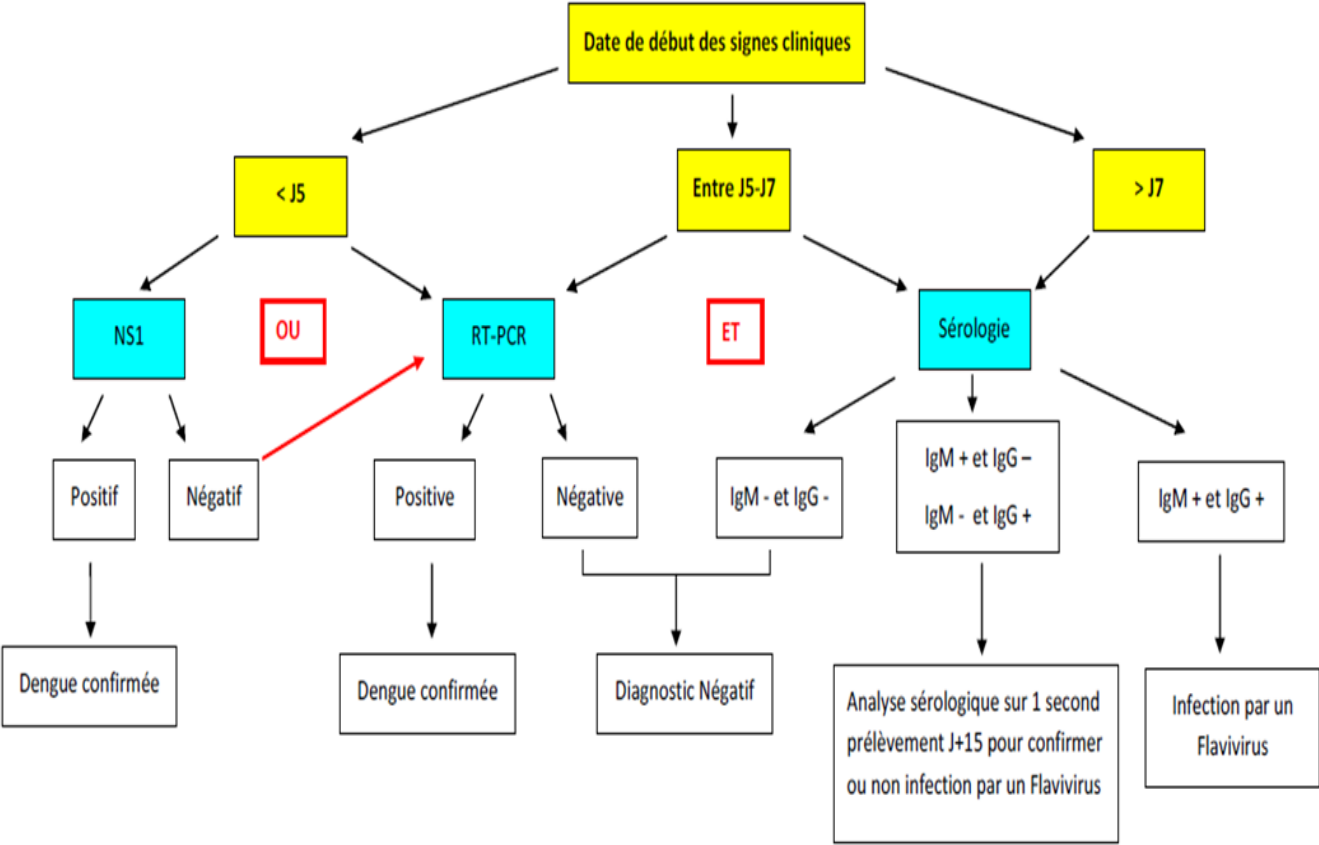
Date de début des signes cliniques

< J5

Entre J5-J7

> J7

NS1

OU

RT-PCR

ET

Sérologie

Positif

Négatif

Positive

Négative

IgM - et IgG -

IgM + et IgG –

IgM - et IgG +

IgM + et IgG +

Dengue confirmée

Dengue confirmée

Diagnostic Négatif

Analyse sérologique sur 1 second prélèvement J+15 pour confirmer ou non infection par un Flavivirus

Infection par un Flavivirus